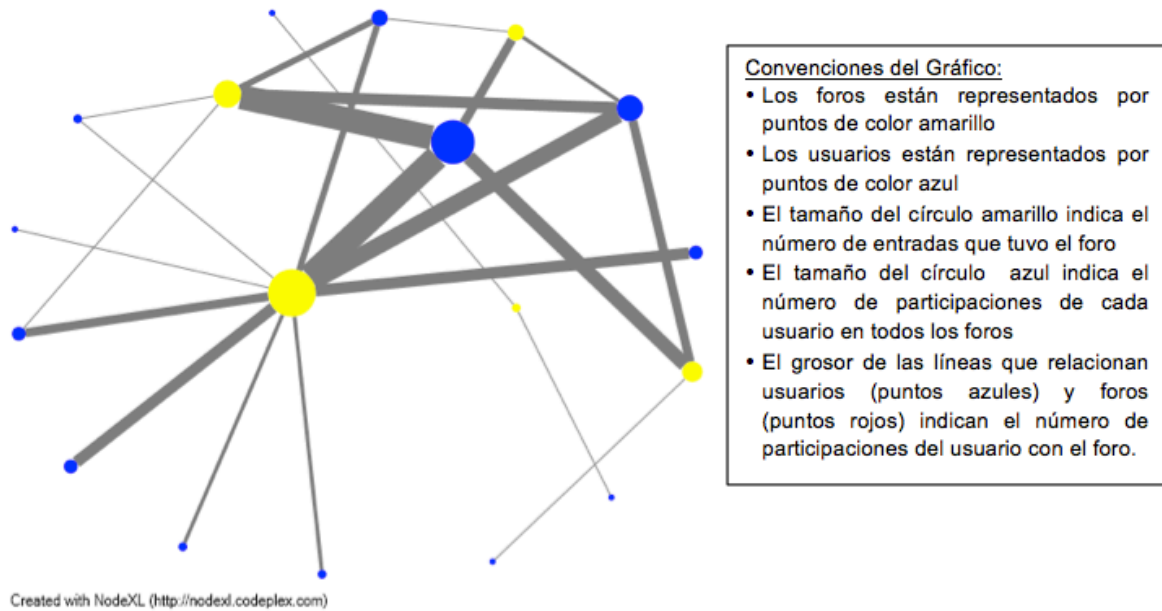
Convenciones del Gráfico:
• Los foros están representados por puntos de color amarillo
• Los usuarios están representados por puntos de color azul
• El tamaño del círculo amarillo indica el número de entradas que tuvo el foro
• El tamaño del círculo azul indica el número de participaciones de cada usuario en todos los foros
• El grosor de las líneas que relacionan usuarios (puntos azules) y foros (puntos rojos) indican el número de participaciones del usuario con el foro.

Created with NodeXL (http://nodexl.codeplex.com)